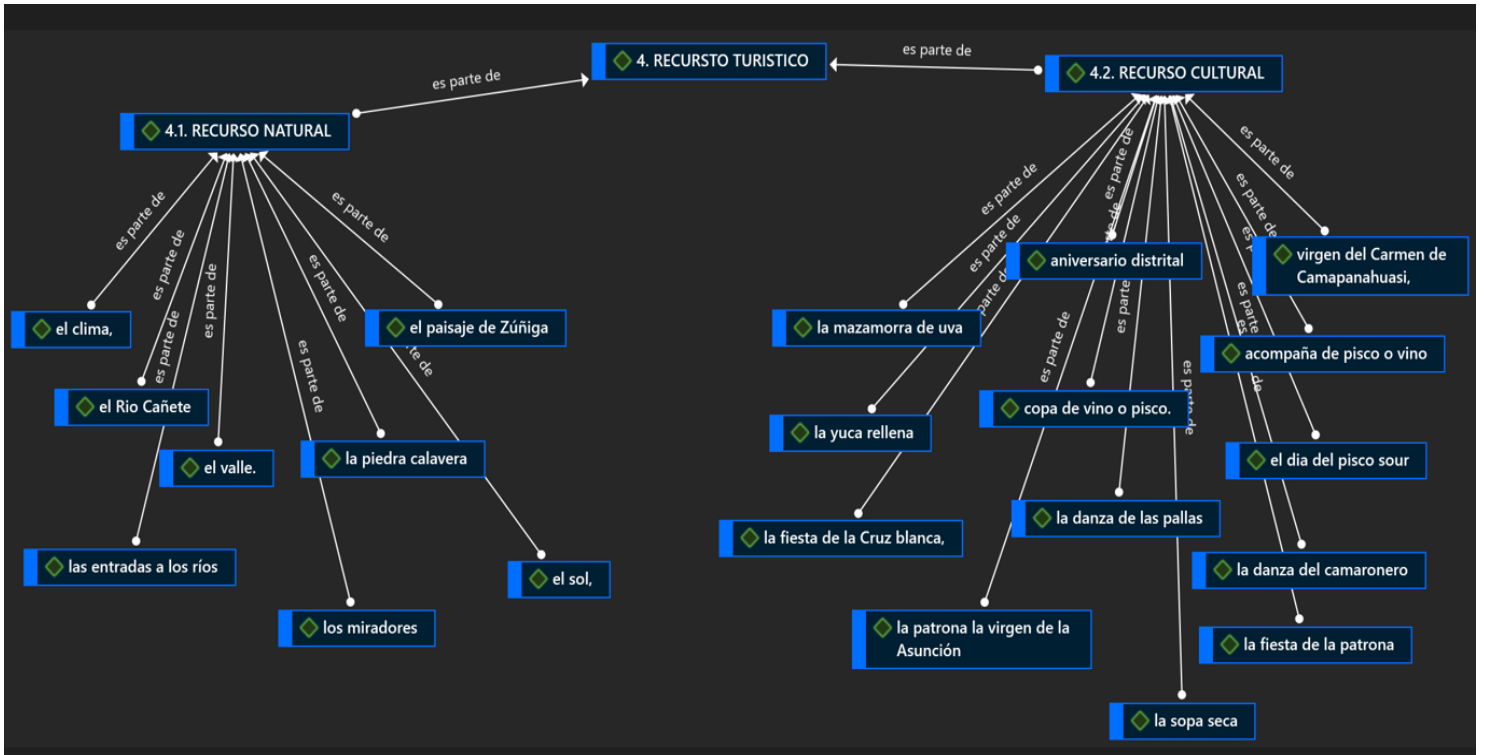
4. RECURSTO TURISTICO

es parte de

es parte de

4.1. RECURSO NATURAL

4.2. RECURSO CULTURAL

es parte de
es parte de
es parte de
es parte de
es parte de
es parte de
es parte de

el clima,
el Rio Cañete
el valle.
las entradas a los ríos
los miradores
la piedra calavera
el paisaje de Zúñiga
el sol,

es parte de
es parte de
es parte de
es parte de
es parte de
es parte de
es parte de
es parte de
es parte de
es parte de
es parte de

aniversario distrital
virgen del Carmen de Camapanahuasi,
la mazamorra de uva
acompaña de pisco o vino
copa de vino o pisco.
la yuca rellena
el dia del pisco sour
la danza de las pallas
la fiesta de la Cruz blanca,
la danza del camaronero
la patrona la virgen de la Asunción
la fiesta de la patrona
la sopa seca